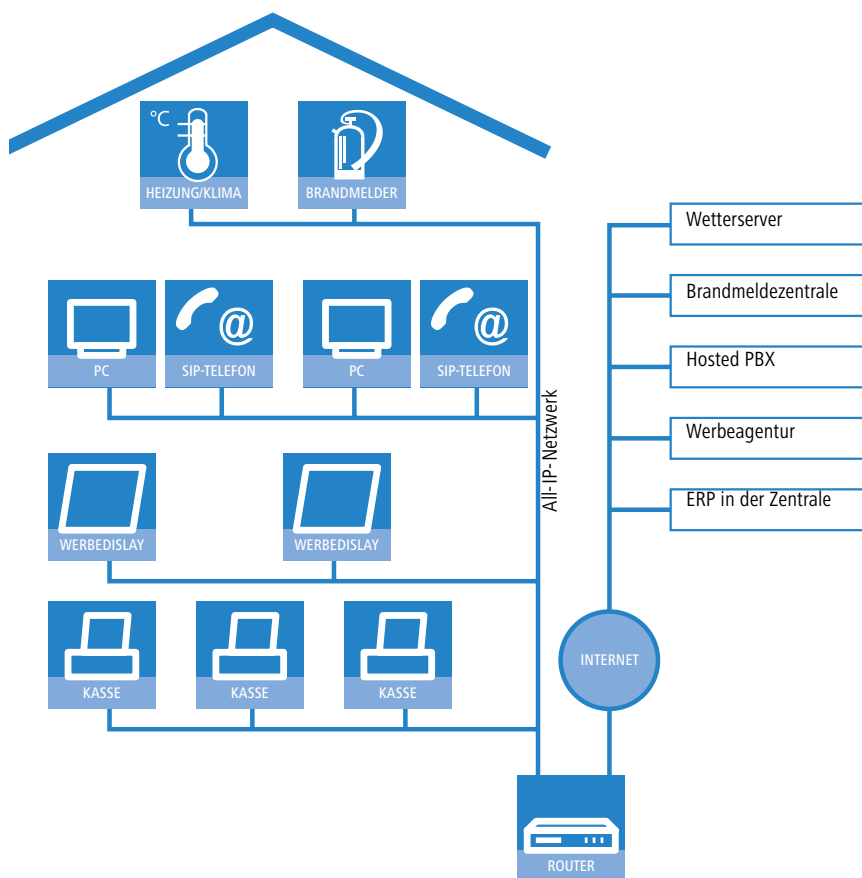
°C
HEIZUNG/KLIMA
BRANDMELDER
PC
SIP-TELEFON
PC
SIP-TELEFON
WERBEDISLAY
WERBEDISLAY
KASSE
KASSE
KASSE
All-IP-Netzwerk
ROUTER
INTERNET
Wetterserver
Brandmeldezentrale
Hosted PBX
Werbeagentur
ERP in der Zentrale